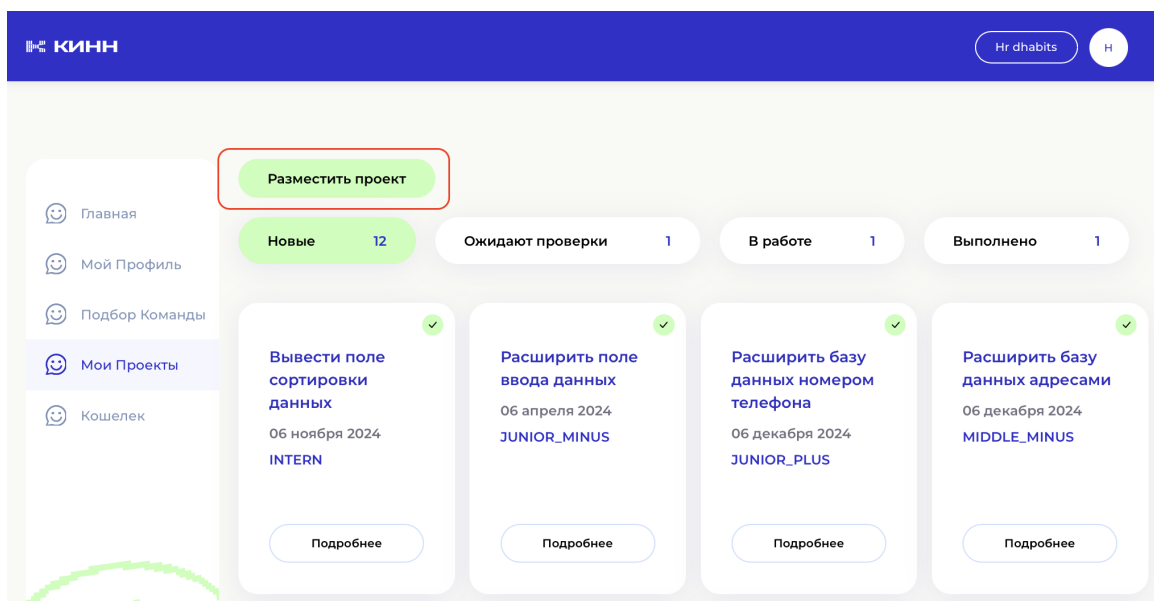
КИНН

Hr dhabits

H

Главная

Мой Профиль

Подбор Команды

Мои Проекты

Кошелек

Разместить проект

Новые 12

Ожидают проверки 1

В работе 1

Выполнено 1

Вывести поле сортировки данных
06 ноября 2024
INTERN
Подробнее

Расширить поле ввода данных
06 апреля 2024
JUNIOR_MINUS
Подробнее

Расширить базу данных номером телефона
06 декабря 2024
JUNIOR_PLUS
Подробнее

Расширить базу данных адресами
06 декабря 2024
MIDDLE_MINUS
Подробнее